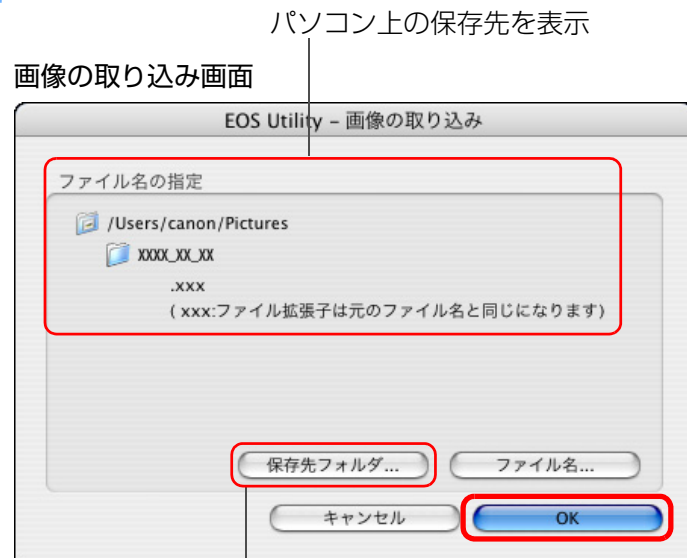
パソコン上の保存先を表示

画像の取り込み画面

EOS Utility – 画像の取り込み

ファイル名の指定

/Users/canon/Pictures

XXXX_XX_XX

.xxx

( xxx:ファイル拡張子は元のファイル名と同じになります)

保存先フォルダ...

ファイル名...

キャンセル

OK